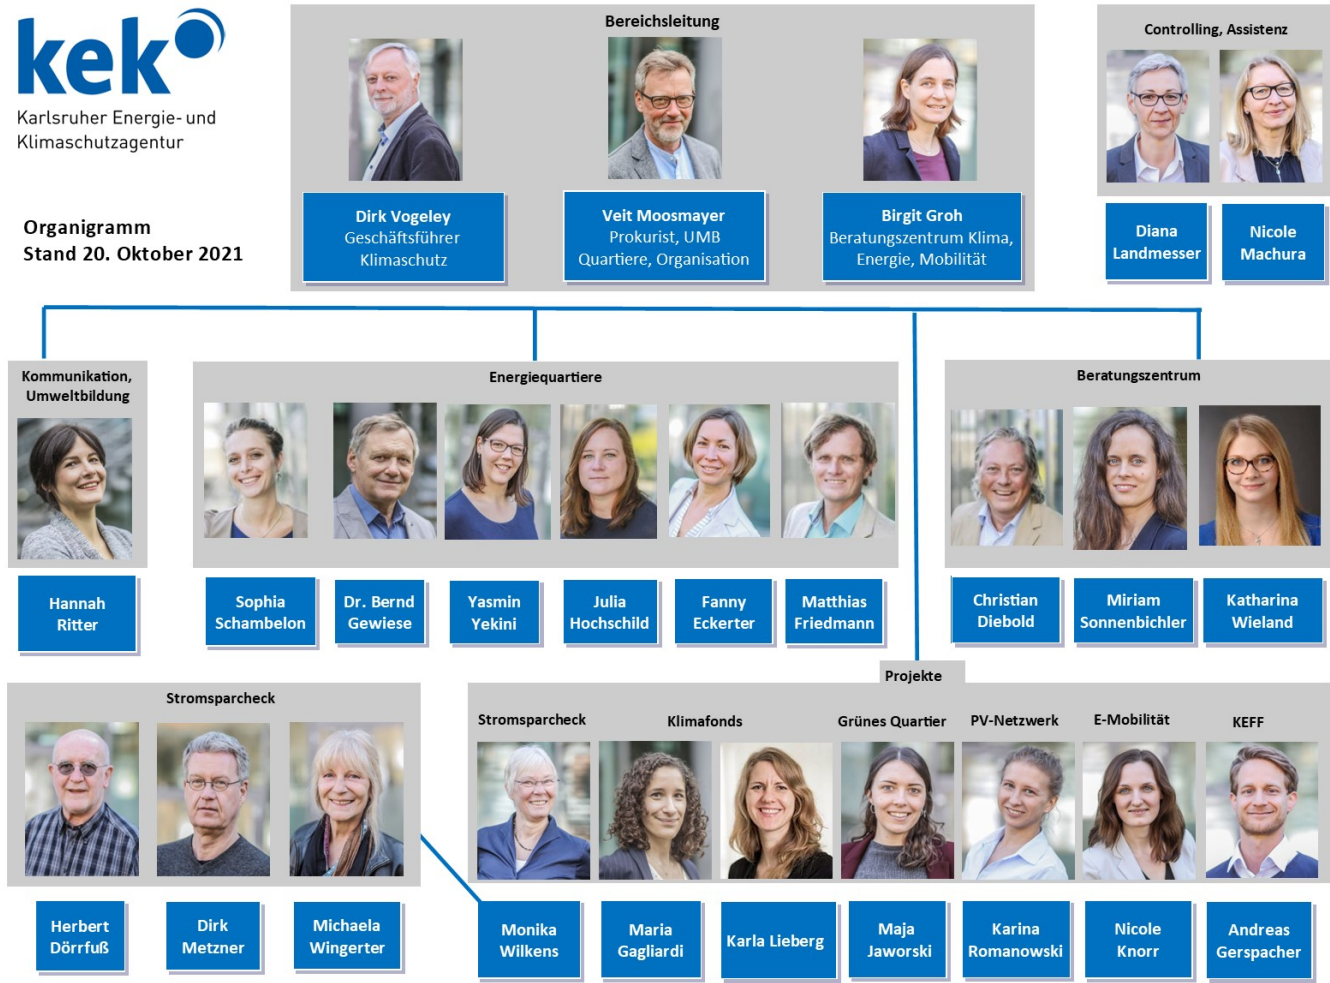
kek
Karlsruher Energie- und Klimaschutzagentur

Organigramm
Stand 20. Oktober 2021

Bereichsleitung

Dirk Vogeley
Geschäftsführer Klimaschutz

Veit Moosmayer
Prokurist, UMB Quartiere, Organisation

Birgit Groh
Beratungszentrum Klima, Energie, Mobilität

Controlling, Assistenz

Diana Landmesser

Nicole Machura

Kommunikation, Umweltbildung

Hannah Ritter

Energiequartiere

Sophia Schambelon

Dr. Bernd Gewiese

Yasmin Yekini

Julia Hochschild

Fanny Eckerter

Matthias Friedmann

Beratungszentrum

Christian Diebold

Miriam Sonnenbichler

Katharina Wieland

Stromsparcheck

Herbert Dörrfuß

Dirk Metzner

Michaela Wingerter

Projekte

Stromsparcheck

Klimafonds

Grünes Quartier

PV-Netzwerk

E-Mobilität

KEFF

Monika Wilkens

Maria Gagliardi

Karla Lieberg

Maja Jaworski

Karina Romanowski

Nicole Knorr

Andreas Gerspacher